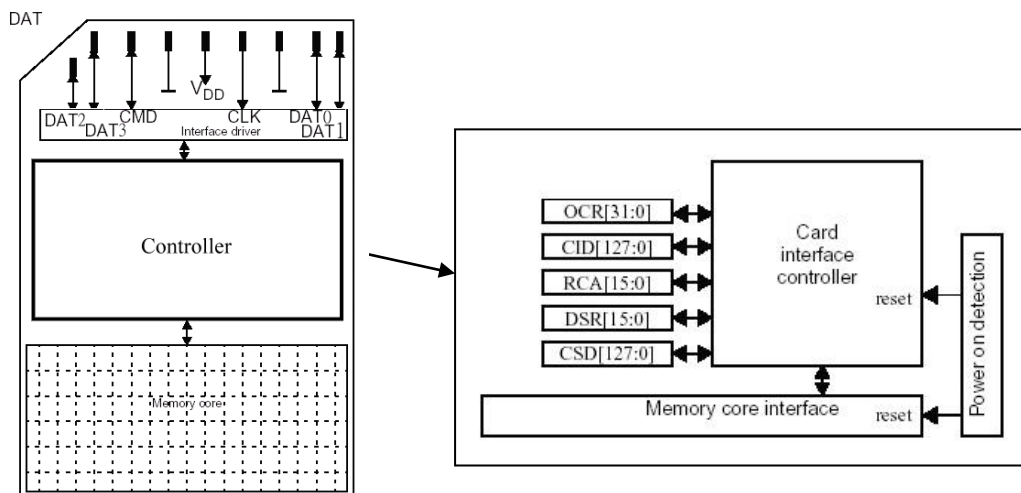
DAT

$V_{DD}$

DAT2
DAT3
CMD
CLK
DAT0
DAT1
Interface driver

Controller

Memory core

OCR[31:0]
CID[127:0]
RCA[15:0]
DSR[15:0]
CSD[127:0]

Card interface controller

reset

Power on detection

Memory core interface

reset